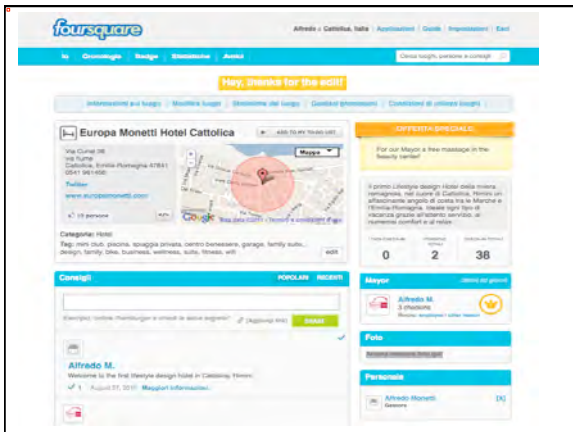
foursquare

Alfredo a Cattolica, Italia | Applicazioni | Guida | Impostazioni | Esci

Io | Cronologia | Badge | Statistiche | Amici

Cerca luoghi, persone o consigli

Hey, thanks for the edit!

Informazioni sul luogo | Modifica luogo | Statistiche del luogo | Gestisci promozioni | Consiglieri di utilizzo luogo

Europa Monetti Hotel Cattolica

ADD TO MY TO-DO LIST

Via Curiel 39
via Fiume
Cattolica, Emilia-Romagna 47841
0541 961400

Twitter
www.europamonetti.com

15 persone

Mappa

Google

Categoria: Hotel

Tag: mini club, piscina, spiaggia privata, centro benessere, garage, family suite, design, family, bike, business, wellness, suite, fitness, wifi

edit

OFFERTA SPECIALE

For our Mayor a free massage in the beauty center!

Il primo Lifestyle design Hotel della riviera romagnola, nel cuore di Cattolica. Immerso in un affascinante angolo di costa tra le Marche e l'Emilia-Romagna. Ideale ogni tipo di vacanza grazie all'attento servizio, ai numerosi comfort e al relax.

0 | 2 | 38

Consigli

POPOLARI | RECENTI

Aggiungi foto

INVIA

Alfredo M.
Welcome to the first lifestyle design hotel in Cattolica, Rimini

1 · August 27, 2010 · Maggiori informazioni

Mayor

Alfredo M.
3 checkins

Foto

Personale

Alfredo Monetti
Gestore